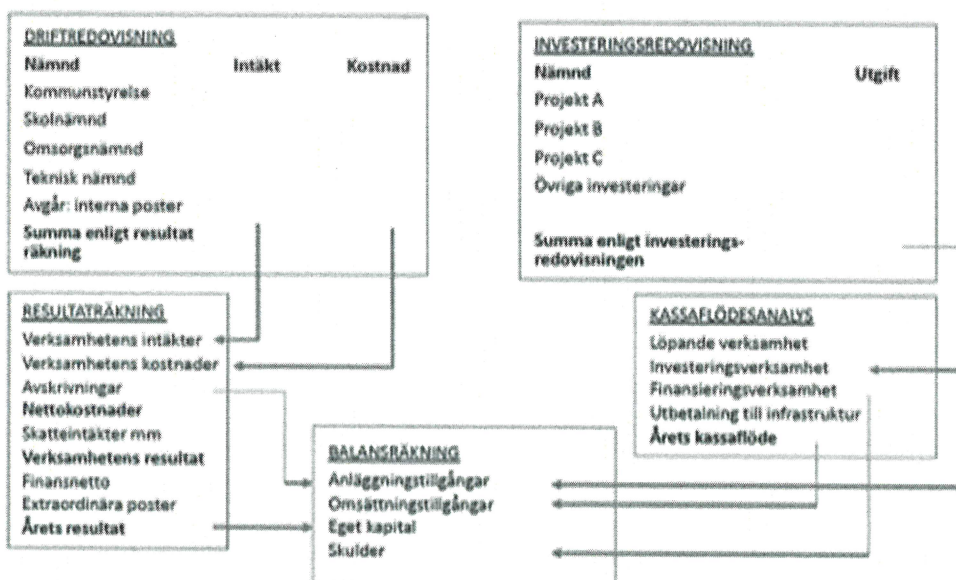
DRIFTREDOVISNING

| Nämnd | Intäkt | Kostnad |
|---|---|---|
| Kommunstyrelse | | |
| Skolnämnd | | |
| Omsorgsnämnd | | |
| Teknisk nämnd | | |
| Avgår: interna poster | | |
| Summa enligt resultat räkning | | |

INVESTERINGSREDOVISNING

| Nämnd | Utgift |
|---|---|
| Projekt A | |
| Projekt B | |
| Projekt C | |
| Övriga investeringar | |
| Summa enligt investerings-redovisningen | |

RESULTATRÄKNING
Verksamhetens intäkter
Verksamhetens kostnader
Avskrivningar
Nettokostnader
Skatteintäkter mm
Verksamhetens resultat
Finansnetto
Extraordinära poster
Årets resultat

KASSAFLÖDESANALYS
Löpande verksamhet
Investeringsverksamhet
Finansieringsverksamhet
Utbetalning till infrastruktur
Årets kassaflöde

BALANSRÄKNING
Anläggningstillgångar
Omsättningstillgångar
Eget kapital
Skulder